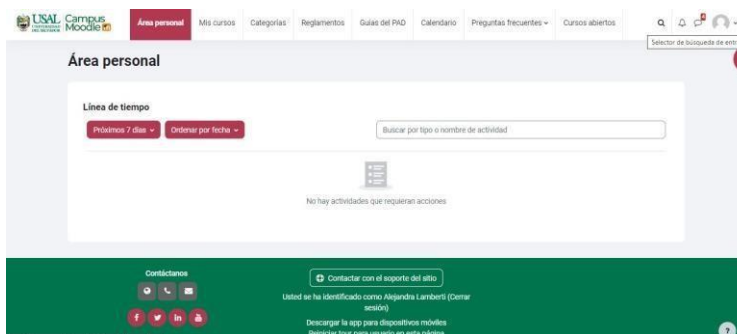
USAL Campus Moodle

Área personal Mis cursos Categorías Reglamentos Guías del PAD Calendario Preguntas frecuentes Cursos abiertos

Selector de búsqueda de entr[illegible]

Área personal

Línea de tiempo

Próximos 7 días Ordenar por fecha

Buscar por tipo o nombre de actividad

No hay actividades que requieran acciones

Contáctanos

Contactar con el soporte del sitio

Usted se ha identificado como Alejandra Lamberti (Cerrar sesión)

Descargar la app para dispositivos móviles

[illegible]

?